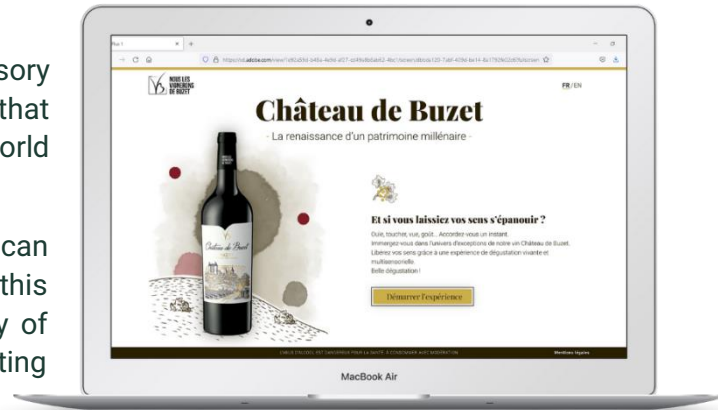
sory
that
orld

can
this
y of
ting

NOUS LES VIGNERONS DE BUZET

FR / EN

Château de Buzet

- La renaissance d'un patrimoine millénaire -

Château de Buzet

Et si vous laissiez vos sens s'épanouir ?

Ouïe, toucher, vue, goût... Accordez-vous un instant. Immergez-vous dans l'univers d'exceptions de notre vin Château de Buzet. Libérez vos sens grâce à une expérience de dégustation vivante et multisensorielle. Belle dégustation !

Démarrer l'expérience

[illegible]

Mentions légales

MacBook Air